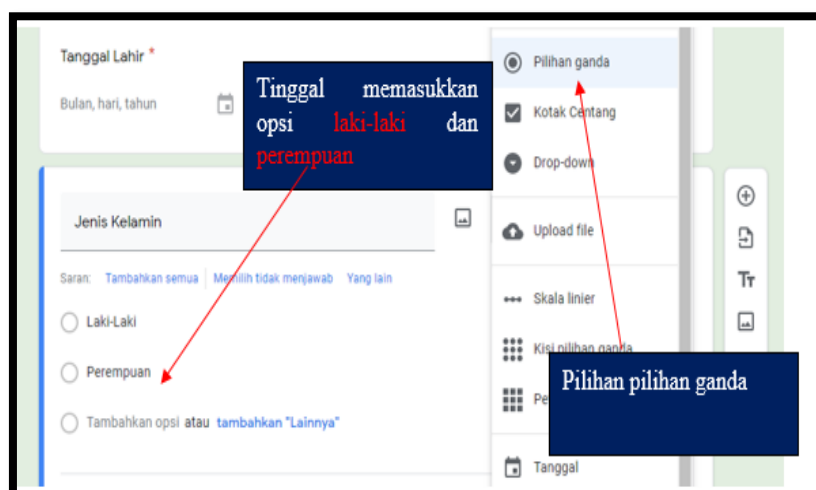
Tanggal Lahir *

Bulan, hari, tahun

Tinggal memasukkan opsi laki-laki dan perempuan

Jenis Kelamin

Saran: Tambahkan semua | Memilih tidak menjawab Yang lain

Laki-Laki

Perempuan

Tambahkan opsi atau tambahkan "Lainnya"

Pilihan ganda

Kotak Centang

Drop-down

Upload file

Skala linier

Kisi pilihan ganda

Pe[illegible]

Tanggal

Pilihan pilihan ganda